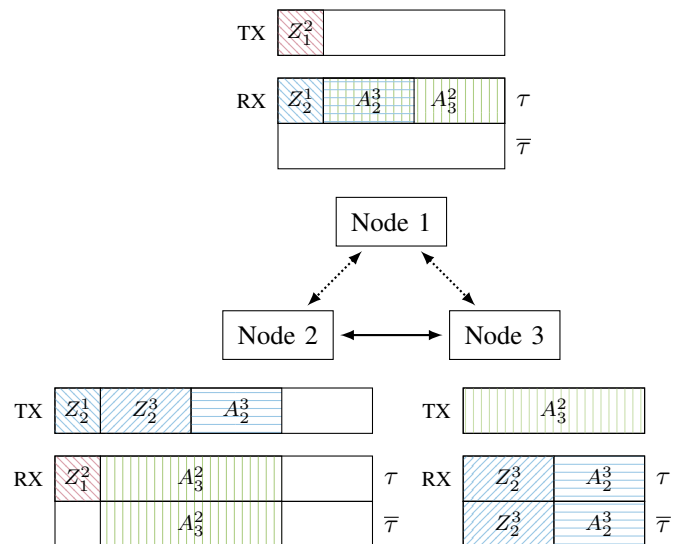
TX $Z_1^2$

RX $Z_2^1$ $A_2^3$ $A_3^2$ $\tau$

$\overline{\tau}$

Node 1

Node 2

Node 3

TX $Z_2^1$ $Z_2^3$ $A_2^3$

RX $Z_1^2$ $A_3^2$ $\tau$

$A_3^2$ $\overline{\tau}$

TX $A_3^2$

RX $Z_2^3$ $A_2^3$ $\tau$

$Z_2^3$ $A_2^3$ $\overline{\tau}$